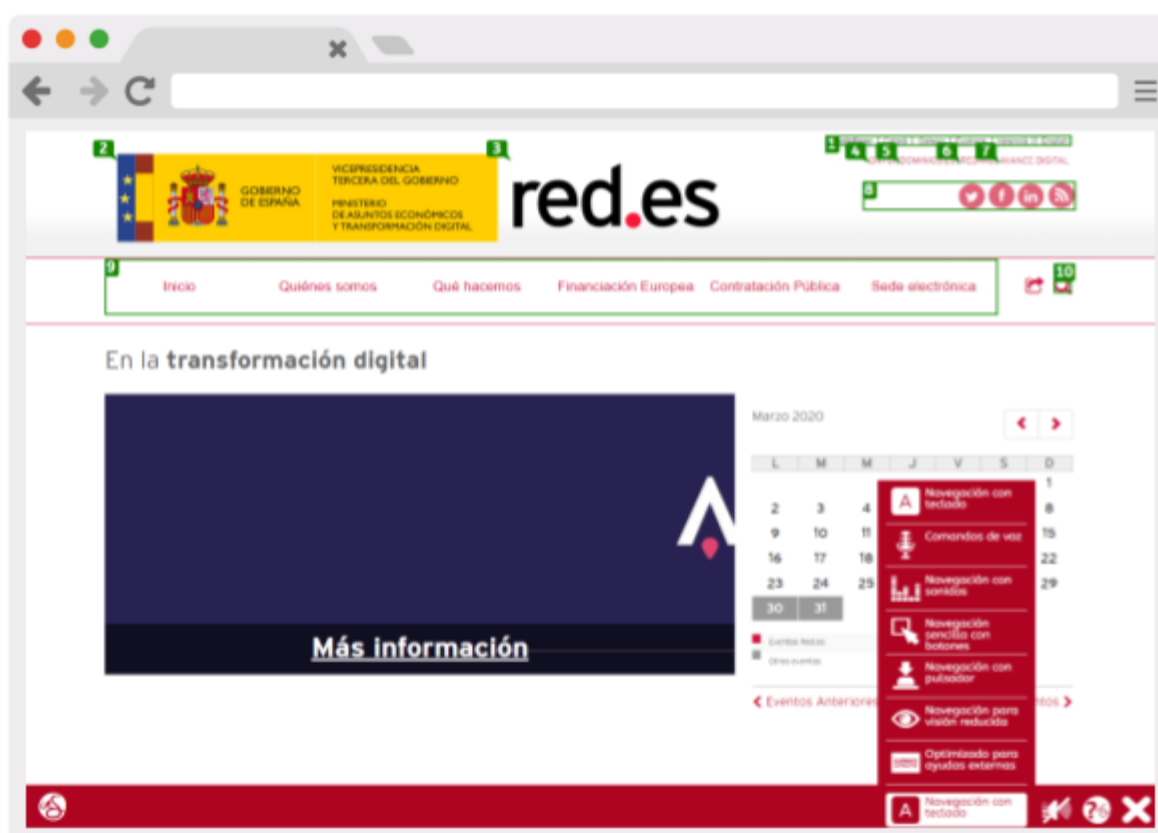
2

GOBIERNO DE ESPAÑA

VICEPRESIDENCIA TERCERA DEL GOBIERNO

MINISTERIO DE ASUNTOS ECONÓMICOS Y TRANSFORMACIÓN DIGITAL

3

red.es

1 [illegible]

4 5 6 7

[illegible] AVANCE DIGITAL

8

9

Inicio Quiénes somos Qué hacemos Financiación Europea Contratación Pública Sede electrónica

10

En la transformación digital

Más información

Marzo 2020

| L | M | M | J | V | S | D |
|---|---|---|---|---|---|---|
| | | | | | | 1 |
| 2 | 3 | 4 | | | | 8 |
| 9 | 10 | 11 | | | | 15 |
| 16 | 17 | 18 | | | | 22 |
| 23 | 24 | 25 | | | | 29 |
| 30 | 31 | | | | | |

Eventos Red.es

Otros eventos

Eventos Anteriores

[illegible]ntos

A Navegación con teclado

Comandos de voz

Navegación con sonidos

Navegación sencilla con botones

Navegación con pulsador

Navegación para visión reducida

Optimizado para ayudas externas

A Navegación con teclado